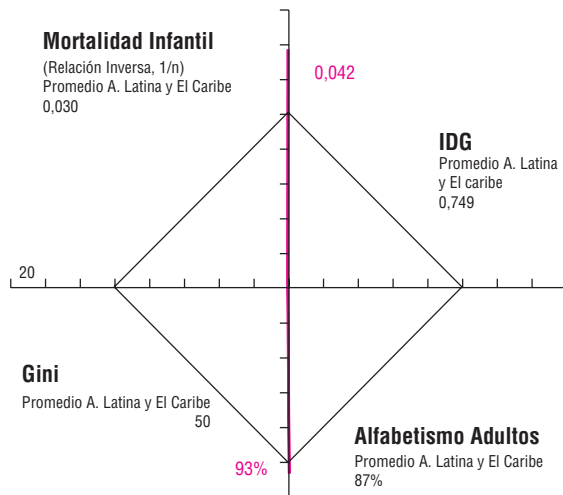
Mortalidad Infantil
(Relación Inversa, 1/n)
Promedio A. Latina y El Caribe
0,030

0,042

IDG
Promedio A. Latina y El caribe
0,749

20

Gini
Promedio A. Latina y El Caribe
50

93%

Alfabetismo Adultos
Promedio A. Latina y El Caribe
87%